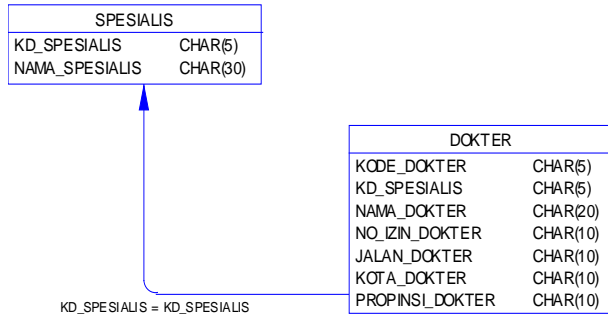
| SPESIALIS | |
|---|---|
| KD_SPESIALIS | CHAR(5) |
| NAMA_SPESIALIS | CHAR(30) |

| DOKTER | |
|---|---|
| KODE_DOKTER | CHAR(5) |
| KD_SPESIALIS | CHAR(5) |
| NAMA_DOKTER | CHAR(20) |
| NO_IZIN_DOKTER | CHAR(10) |
| JALAN_DOKTER | CHAR(10) |
| KOTA_DOKTER | CHAR(10) |
| PROPINSI_DOKTER | CHAR(10) |

KD_SPESIALIS = KD_SPESIALIS